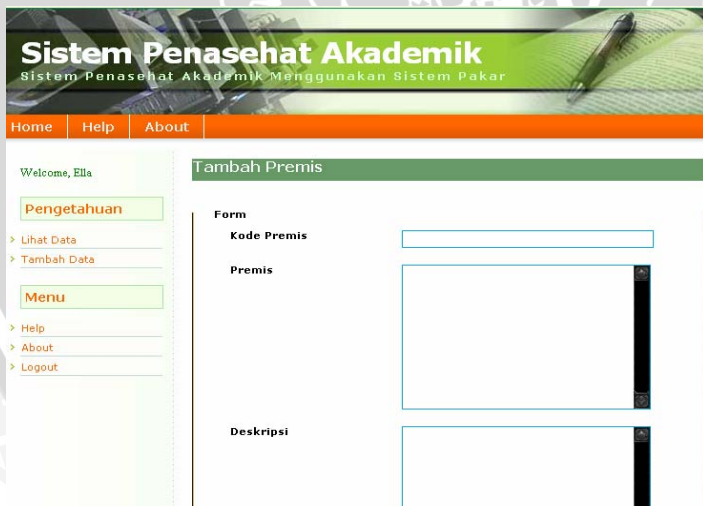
Sistem Penasehat Akademik
Sistem Penasehat Akademik Menggunakan Sistem Pakar

Home Help About

Welcome, Ella

Pengetahuan

Lihat Data
Tambah Data

Menu

Help
About
Logout

Tambah Premis

Form

Kode Premis

Premis

Deskripsi